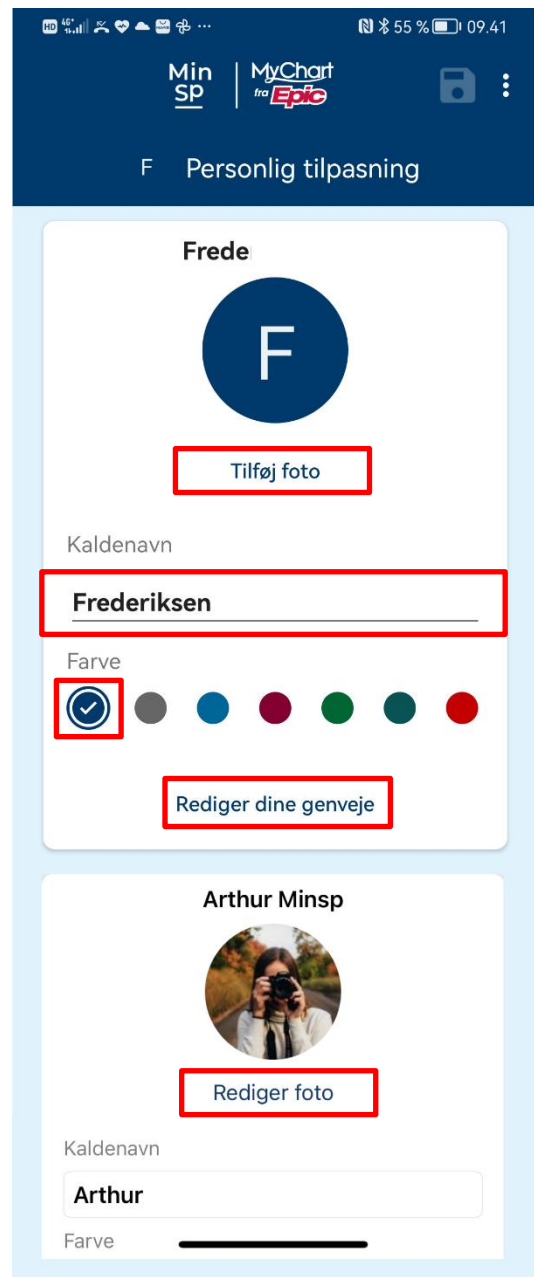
HD 4G ... 55 % 09.41

Min SP | MyChart fra Epic

F Personlig tilpasning

Frede

F

Tilføj foto

Kaldenavn

Frederiksen

Farve

Rediger dine genveje

Arthur Minsp

Rediger foto

Kaldenavn

Arthur

Farve